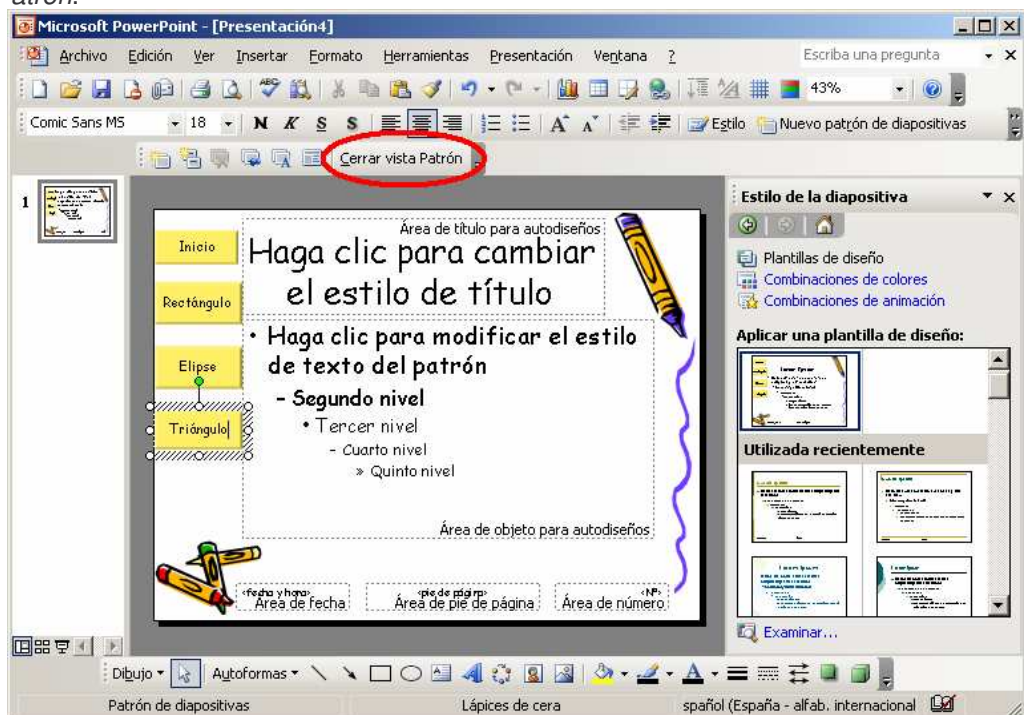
atrón.

Microsoft PowerPoint - [Presentación4]

Archivo Edición Ver Insertar Formato Herramientas Presentación Ventana ?

Escriba una pregunta

43%

Comic Sans MS 18 N K S S

Estilo Nuevo patrón de diapositivas

Cerrar vista Patrón

1

Inicio

Rectángulo

Elipse

Triángulo

Área de título para autodiseños

Haga clic para cambiar el estilo de título

• Haga clic para modificar el estilo de texto del patrón

– Segundo nivel

• Tercer nivel

– Cuarto nivel

» Quinto nivel

Área de objeto para autodiseños

<fecha y hora> Área de fecha

<pie de página> Área de pie de página

<Nº> Área de número

Estilo de la diapositiva

Plantillas de diseño

Combinaciones de colores

Combinaciones de animación

Aplicar una plantilla de diseño:

Utilizada recientemente

Examinar...

Dibujo Autoformas

Patrón de diapositivas

Lápices de cera

spañol (España - alfab. internacional